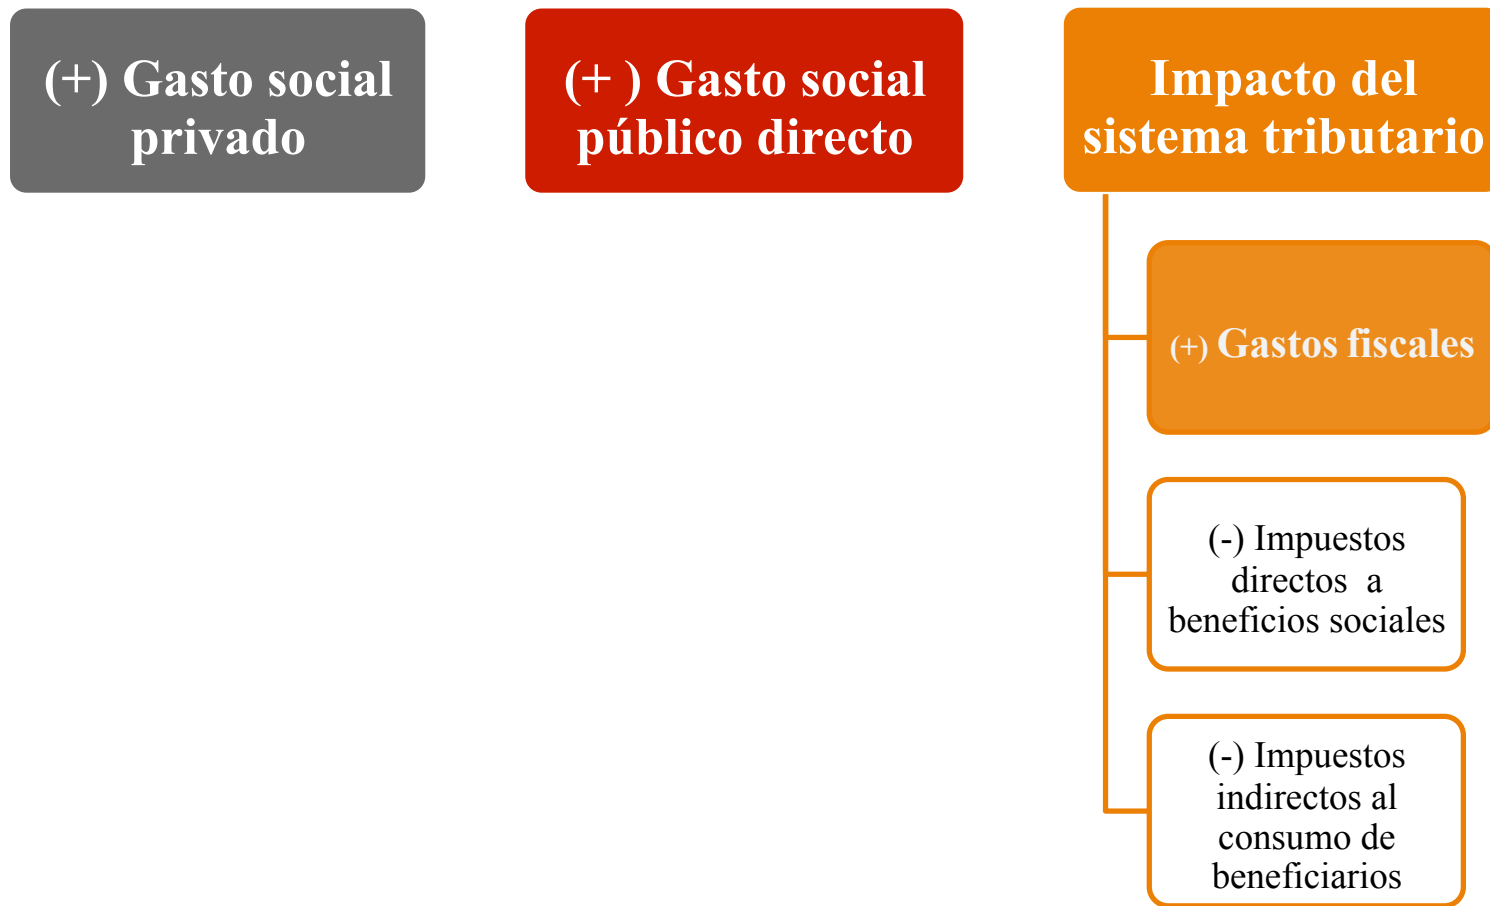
(+) Gasto social privado

(+ ) Gasto social público directo

Impacto del sistema tributario

(+) Gastos fiscales

(-) Impuestos directos a beneficios sociales

(-) Impuestos indirectos al consumo de beneficiarios